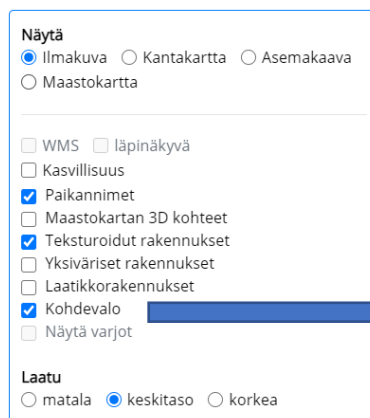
Näytä
Ilmakuva Kantakartta Asemakaava
Maastokartta

WMS läpinäkyvä
Kasvillisuus
Paikannimet
Maastokartan 3D kohteet
Teksturoidut rakennukset
Yksiväriset rakennukset
Laatikkorakennukset
Kohdevalo
Näytä varjot

Laatu
matala keskitaso korkea